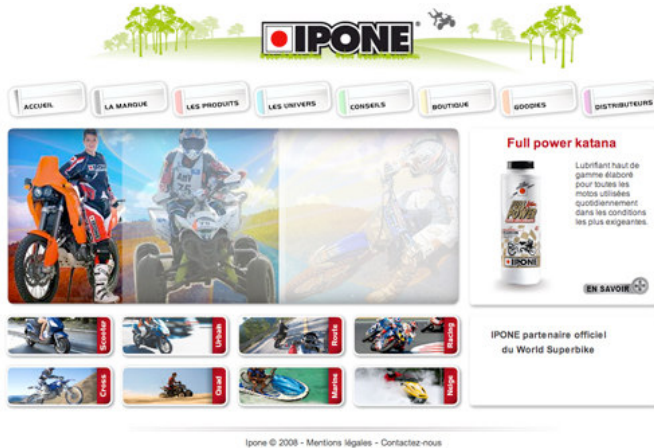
IPONE

ACCUEIL
LA MARQUE
LES PRODUITS
LES UNIVERS
CONSEILS
BOUTIQUE
GOODIES
DISTRIBUTEURS

Full power katana

Lubrifiant haut de gamme élaboré pour toutes les motos utilisées quotidiennement dans les conditions les plus exigeantes.

EN SAVOIR

Scooter
Urbain
Route
Racing
Cross
Quad
Marine
Neige

IPONE partenaire officiel du World Superbike

Ipone © 2008 - Mentions légales - Contactez-nous